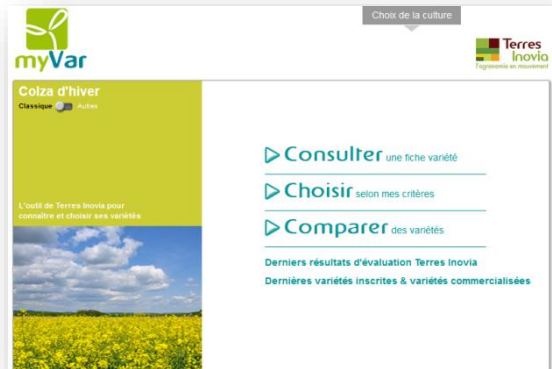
myVar

Choix de la culture

Terres Inovia
l'agronomie en mouvement

Colza d'hiver
Classique Autres

L'outil de Terres Inovia pour connaître et choisir ses variétés

Consulter une fiche variété

Choisir selon mes critères

Comparer des variétés

Derniers résultats d'évaluation Terres Inovia

Dernières variétés inscrites & variétés commercialisées